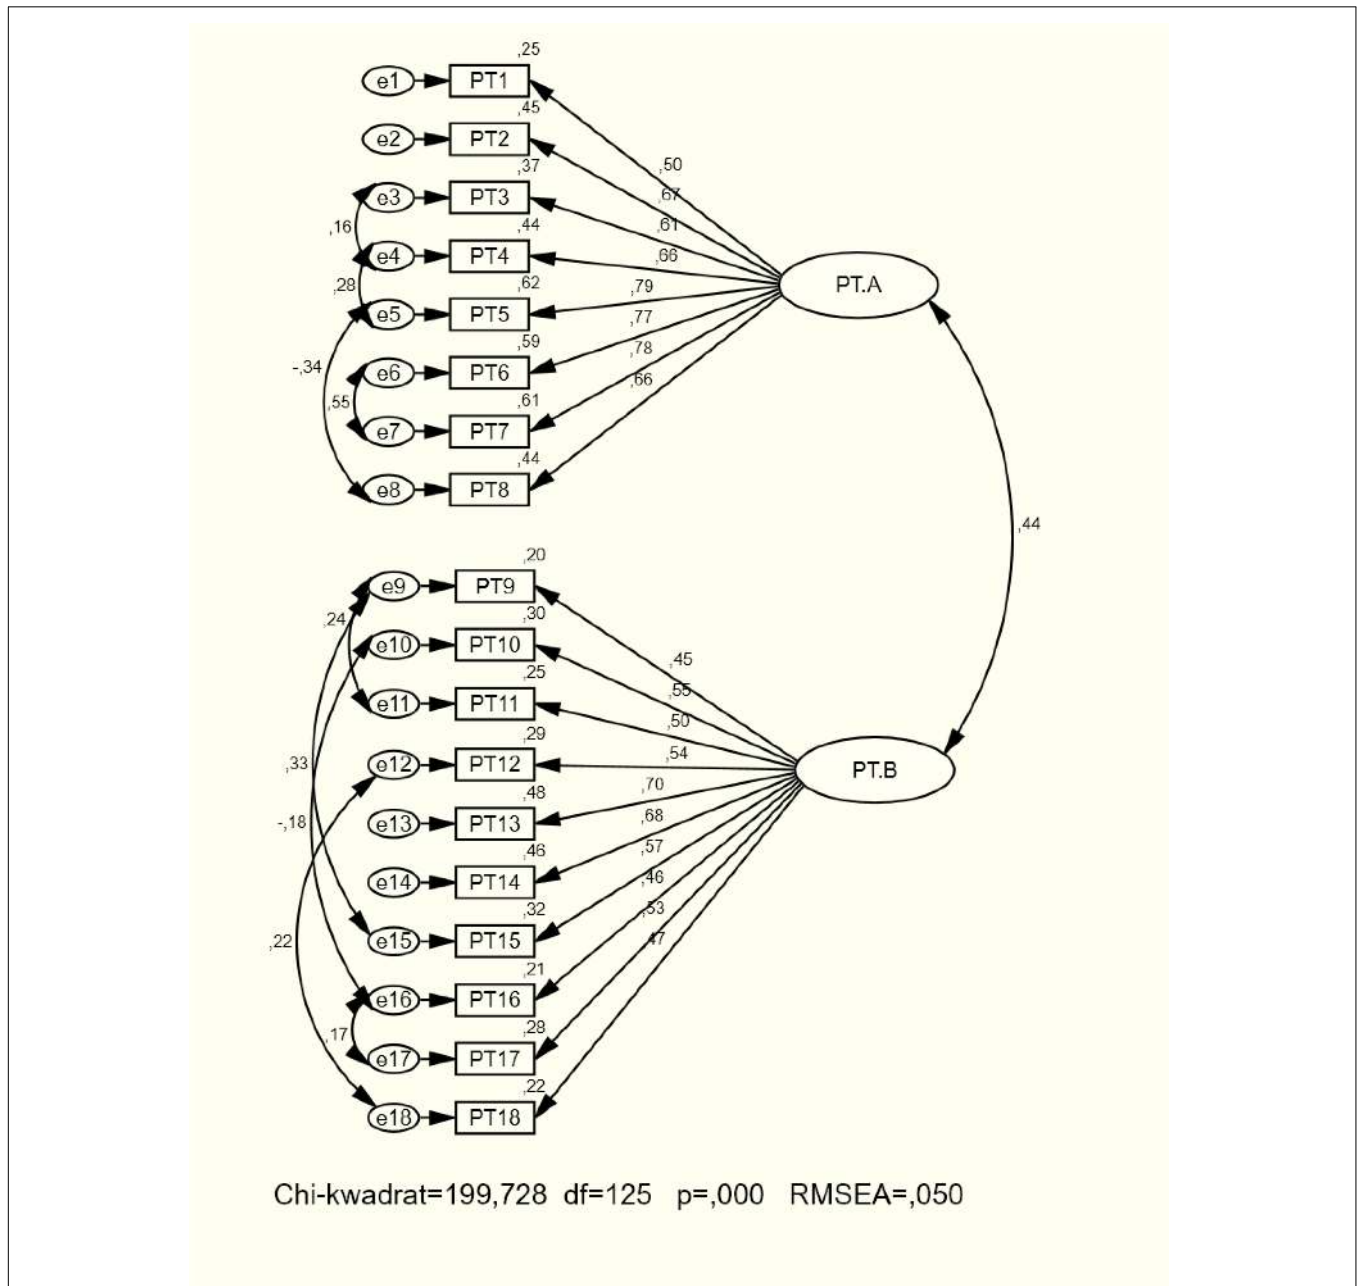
,25
e1 PT1
,45
e2 PT2
,50
,37
,67
e3 PT3
,61
,16
,44
e4 PT4
,66
,28
,62
PT.A
e5 PT5
,79
,77
,59
-,34
e6 PT6
,78
,66
,61
,55
e7 PT7
,44
e8 PT8
,44
,20
e9 PT9
,30
,24
e10 PT10
,45
,55
,25
e11 PT11
,50
,29
,54
,33
e12 PT12
PT.B
,70
,48
-,18
e13 PT13
,68
,46
,57
e14 PT14
,46
,32
,53
,22
e15 PT15
,47
,21
e16 PT16
,28
,17
e17 PT17
,22
e18 PT18
Chi-kwadrat=199,728 df=125 p=,000 RMSEA=,050